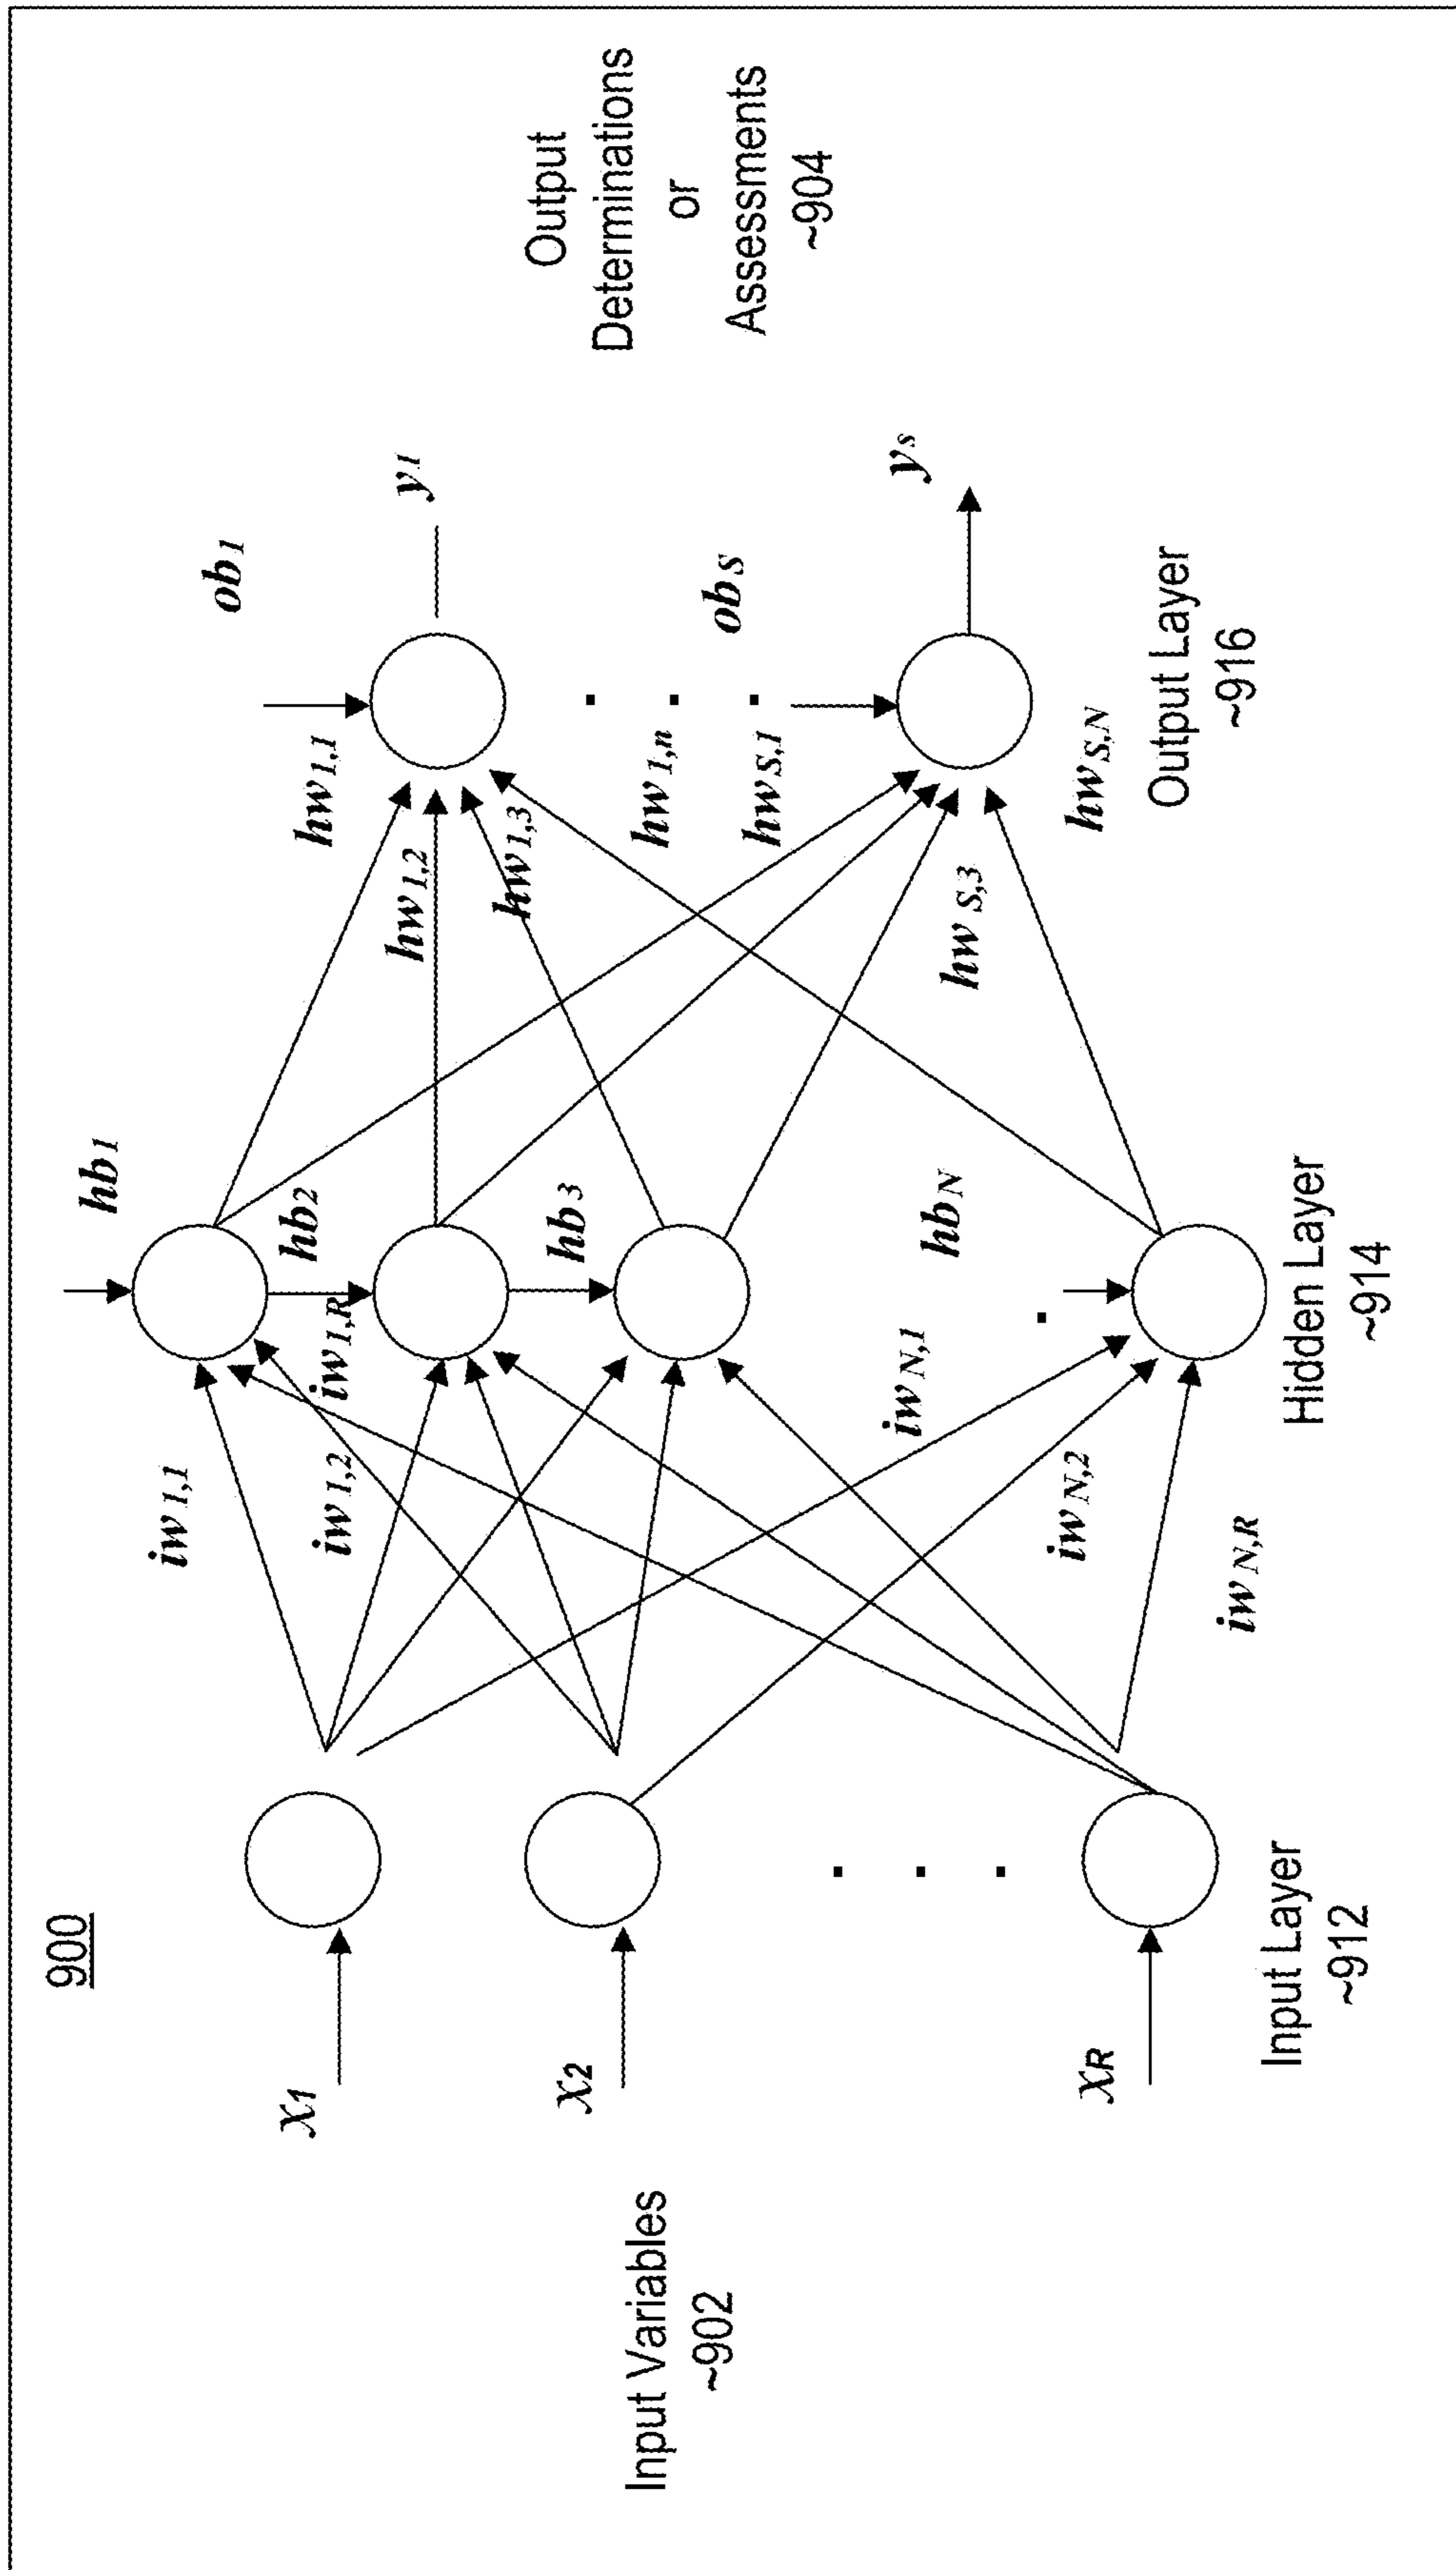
900

Input Variables ~902

$x_1$

$x_2$

$x_R$

Input Layer ~912

$iw_{1,1}$

$iw_{1,2}$

$iw_{1,R}$

$iw_{N,1}$

$iw_{N,2}$

$iw_{N,R}$

$hb_1$

$hb_2$

$hb_3$

$hb_N$

Hidden Layer ~914

$hw_{1,1}$

$hw_{1,2}$

$hw_{1,3}$

$hw_{1,n}$

$hw_{S,1}$

$hw_{S,3}$

$hw_{S,N}$

$ob_1$

$ob_S$

Output Layer ~916

$y_1$

$y_s$

Output Determinations or Assessments ~904